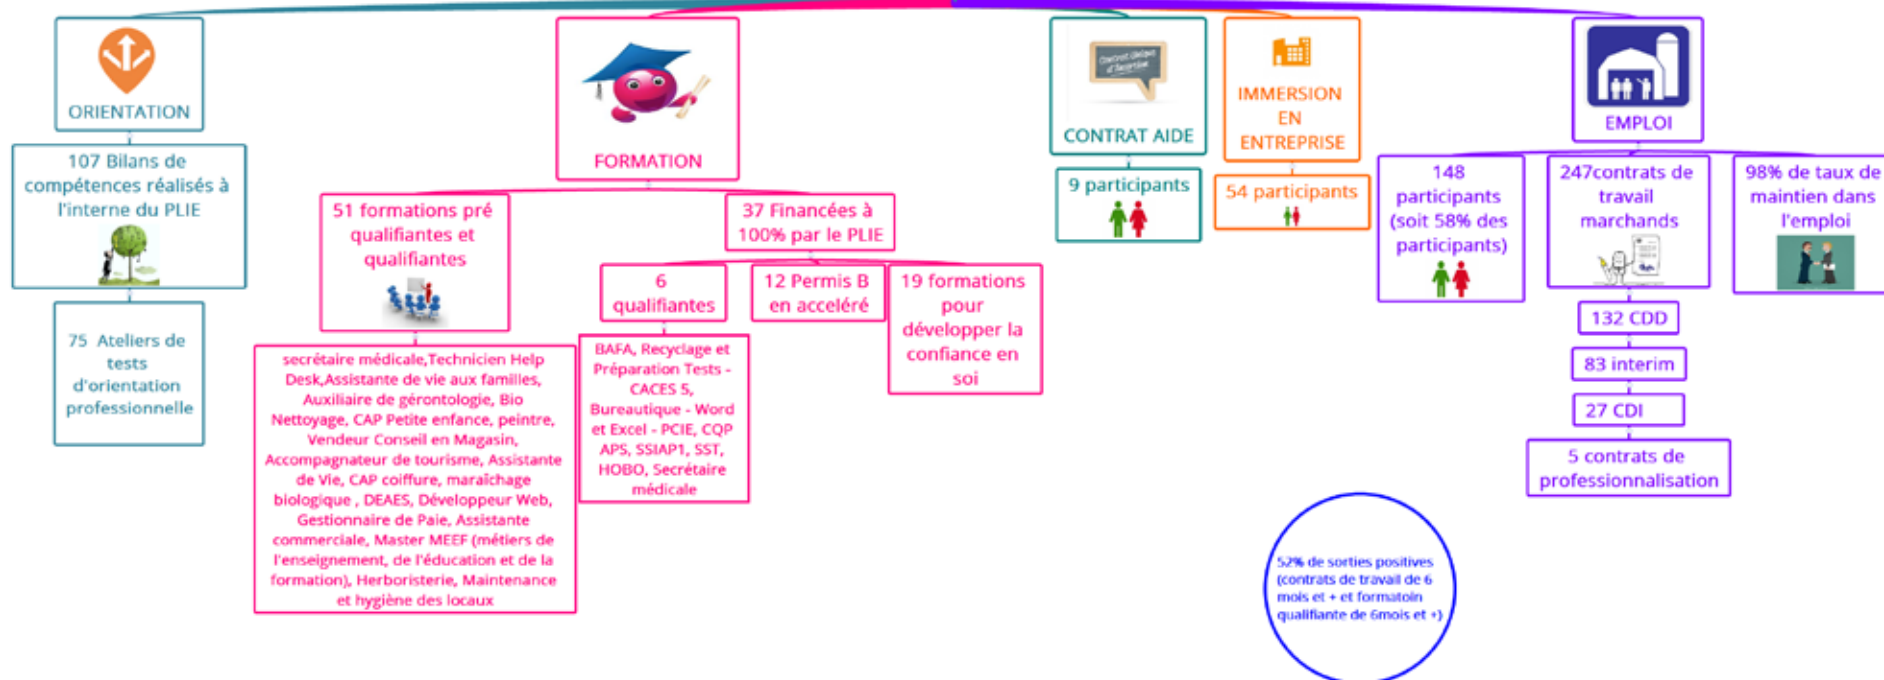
ORIENTATION

107 Bilans de compétences réalisés à l'interne du PLIE

75 Ateliers de tests d'orientation professionnelle

FORMATION

51 formations pré qualifiantes et qualifiantes

secrétaire médicale,Technicien Help Desk,Assistante de vie aux familles, Auxiliaire de gérontologie, Bio Nettoyage, CAP Petite enfance, peintre, Vendeur Conseil en Magasin, Accompagnateur de tourisme, Assistante de Vie, CAP coiffure, maraîchage biologique , DEAES, Développeur Web, Gestionnaire de Paie, Assistante commerciale, Master MEEF (métiers de l'enseignement, de l'éducation et de la formation), Herboristerie, Maintenance et hygiène des locaux

37 Financées à 100% par le PLIE

6 qualifiantes

BAFA, Recyclage et Préparation Tests - CACES 5, Bureautique - Word et Excel - PCIE, CQP APS, SSIAP1, SST, HOBO, Secrétaire médicale

12 Permis B en accéléré

19 formations pour développer la confiance en soi

CONTRAT AIDE

9 participants

IMMERSION EN ENTREPRISE

54 participants

EMPLOI

148 participants (soit 58% des participants)

247contrats de travail marchands

132 CDD

83 interim

27 CDI

5 contrats de professionnalisation

98% de taux de maintien dans l'emploi

52% de sorties positives (contrats de travail de 6 mois et + et formatoin qualifiante de 6mois et +)